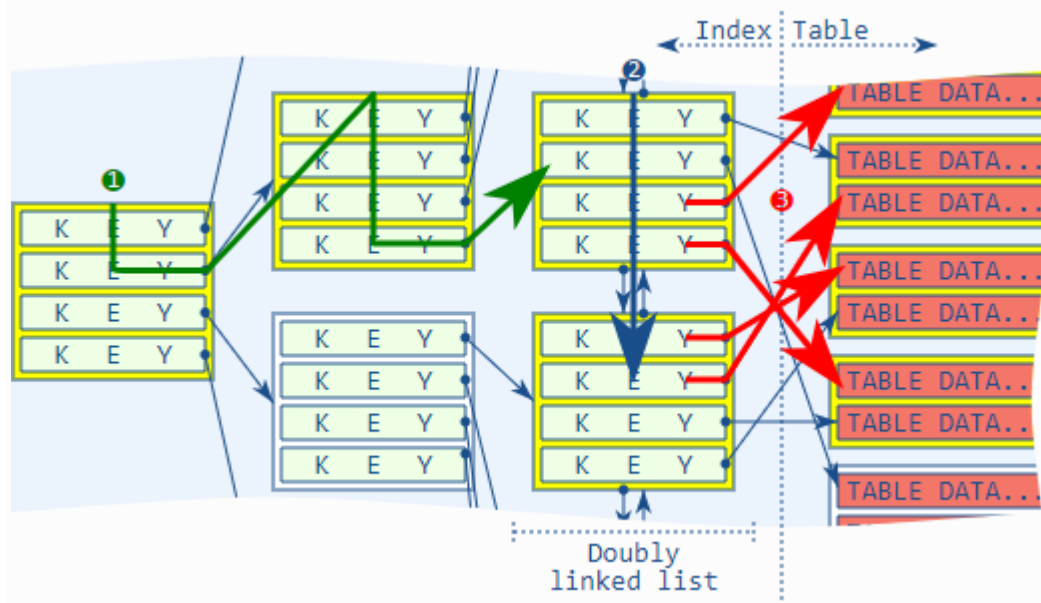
Index Table

❶

❷

❸

K E Y
K E Y
K E Y
K E Y

K E Y
K E Y
K E Y
K E Y

K E Y
K E Y
K E Y
K E Y

K E Y
K E Y
K E Y
K E Y

K E Y
K E Y
K E Y
K E Y

TABLE DATA...
TABLE DATA...
TABLE DATA...
TABLE DATA...
TABLE DATA...
TABLE DATA...
TABLE DATA...
TABLE DATA...

Doubly linked list